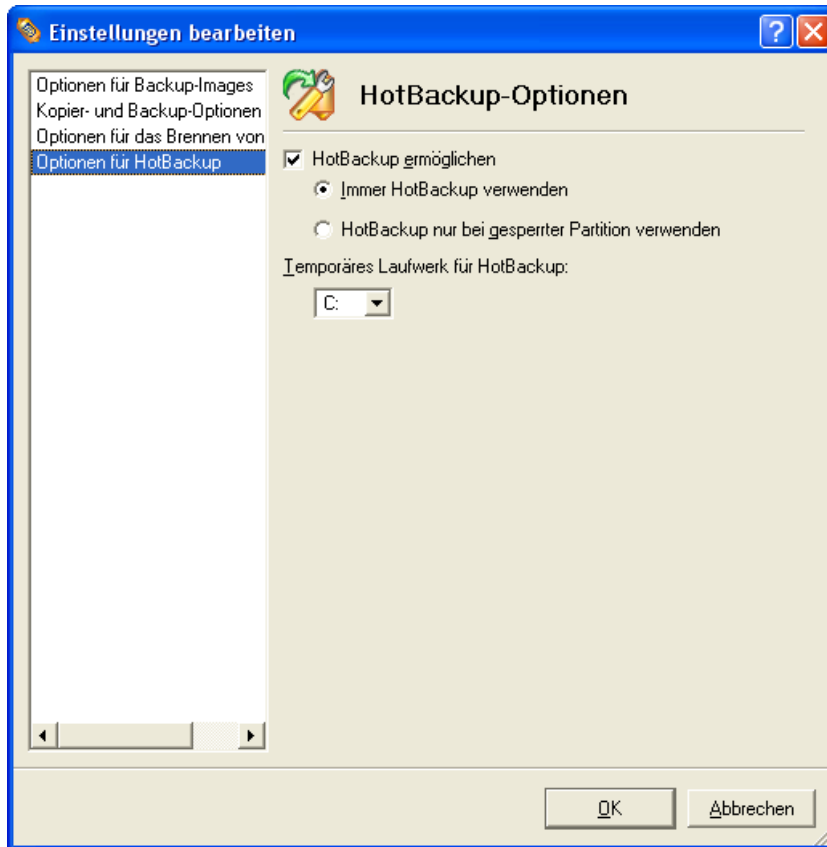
Einstellungen bearbeiten

Optionen für Backup-Images
Kopier- und Backup-Optionen
Optionen für das Brennen von
Optionen für HotBackup

HotBackup-Optionen

HotBackup ermöglichen

Immer HotBackup verwenden

HotBackup nur bei gesperrter Partition verwenden

Temporäres Laufwerk für HotBackup:

C:

OK

Abbrechen